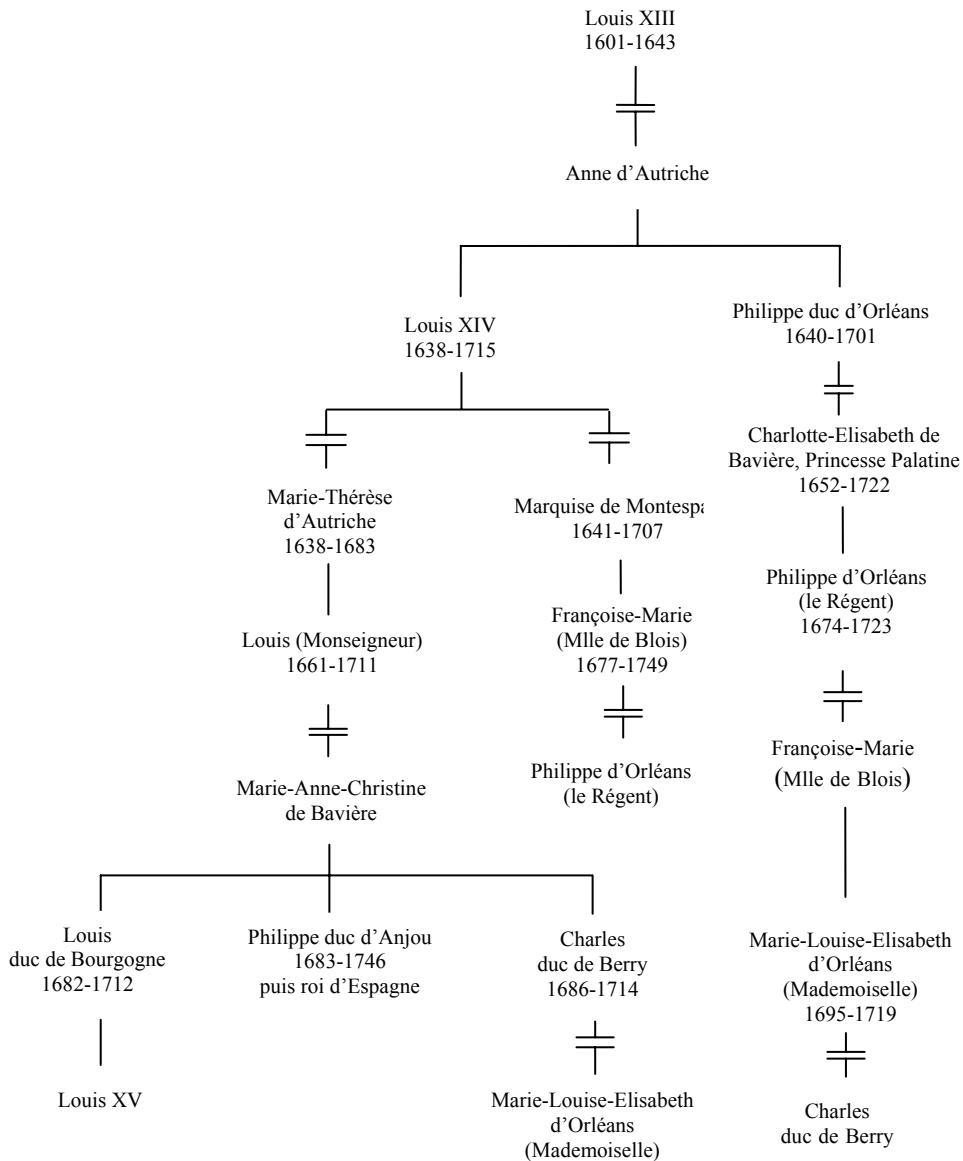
Louis XIII
1601-1643

Anne d'Autriche

Louis XIV
1638-1715

Philippe duc d'Orléans
1640-1701

Charlotte-Elisabeth de Bavière, Princesse Palatine
1652-1722

Marie-Thérèse d'Autriche
1638-1683

Marquise de Montespa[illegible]
1641-1707

Philippe d'Orléans
(le Régent)
1674-1723

Françoise-Marie
(Mlle de Blois)
1677-1749

Louis (Monseigneur)
1661-1711

Françoise-Marie
(Mlle de Blois)

Philippe d'Orléans
(le Régent)

Marie-Anne-Christine
de Bavière

Louis
duc de Bourgogne
1682-1712

Philippe duc d'Anjou
1683-1746
puis roi d'Espagne

Charles
duc de Berry
1686-1714

Marie-Louise-Elisabeth
d'Orléans
(Mademoiselle)
1695-1719

Louis XV

Marie-Louise-Elisabeth
d'Orléans
(Mademoiselle)

Charles
duc de Berry